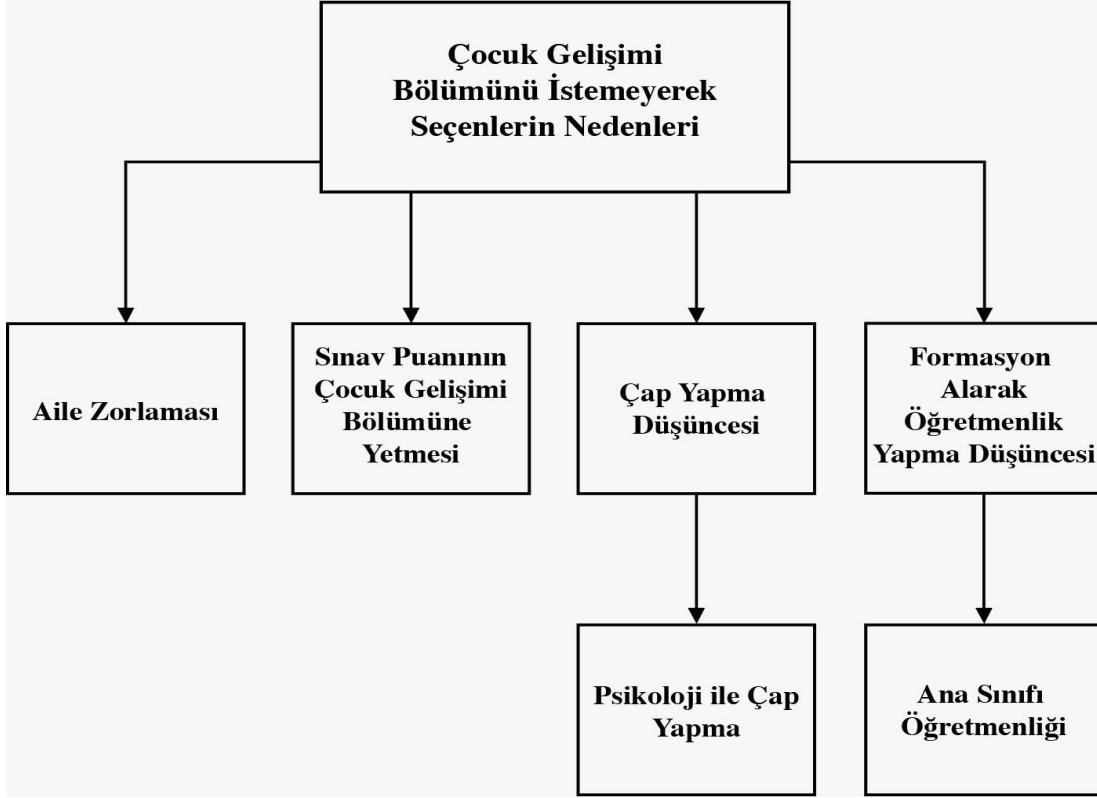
Çocuk Gelişimi Bölümünü İstemeyerek Seçenlerin Nedenleri

Aile Zorlaması

Sınav Puanının Çocuk Gelişimi Bölümüne Yetmesi

Çap Yapma Düşüncesi

Formasyon Alarak Öğretmenlik Yapma Düşüncesi

Psikoloji ile Çap Yapma

Ana Sınıfı Öğretmenliği